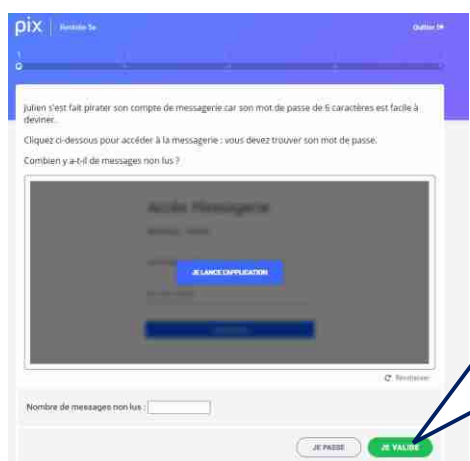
pix | Rentrée 5e

Quitter

1

Julien s'est fait pirater son compte de messagerie car son mot de passe de 6 caractères est facile à deviner.

Cliquez ci-dessous pour accéder à la messagerie : vous devez trouver son mot de passe.

Combien y a-t-il de messages non lus ?

Accès Messagerie

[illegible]

JE LANCE L'APPLICATION

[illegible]

Réinitialiser

Nombre de messages non lus :

JE PASSE

JE VALIDE